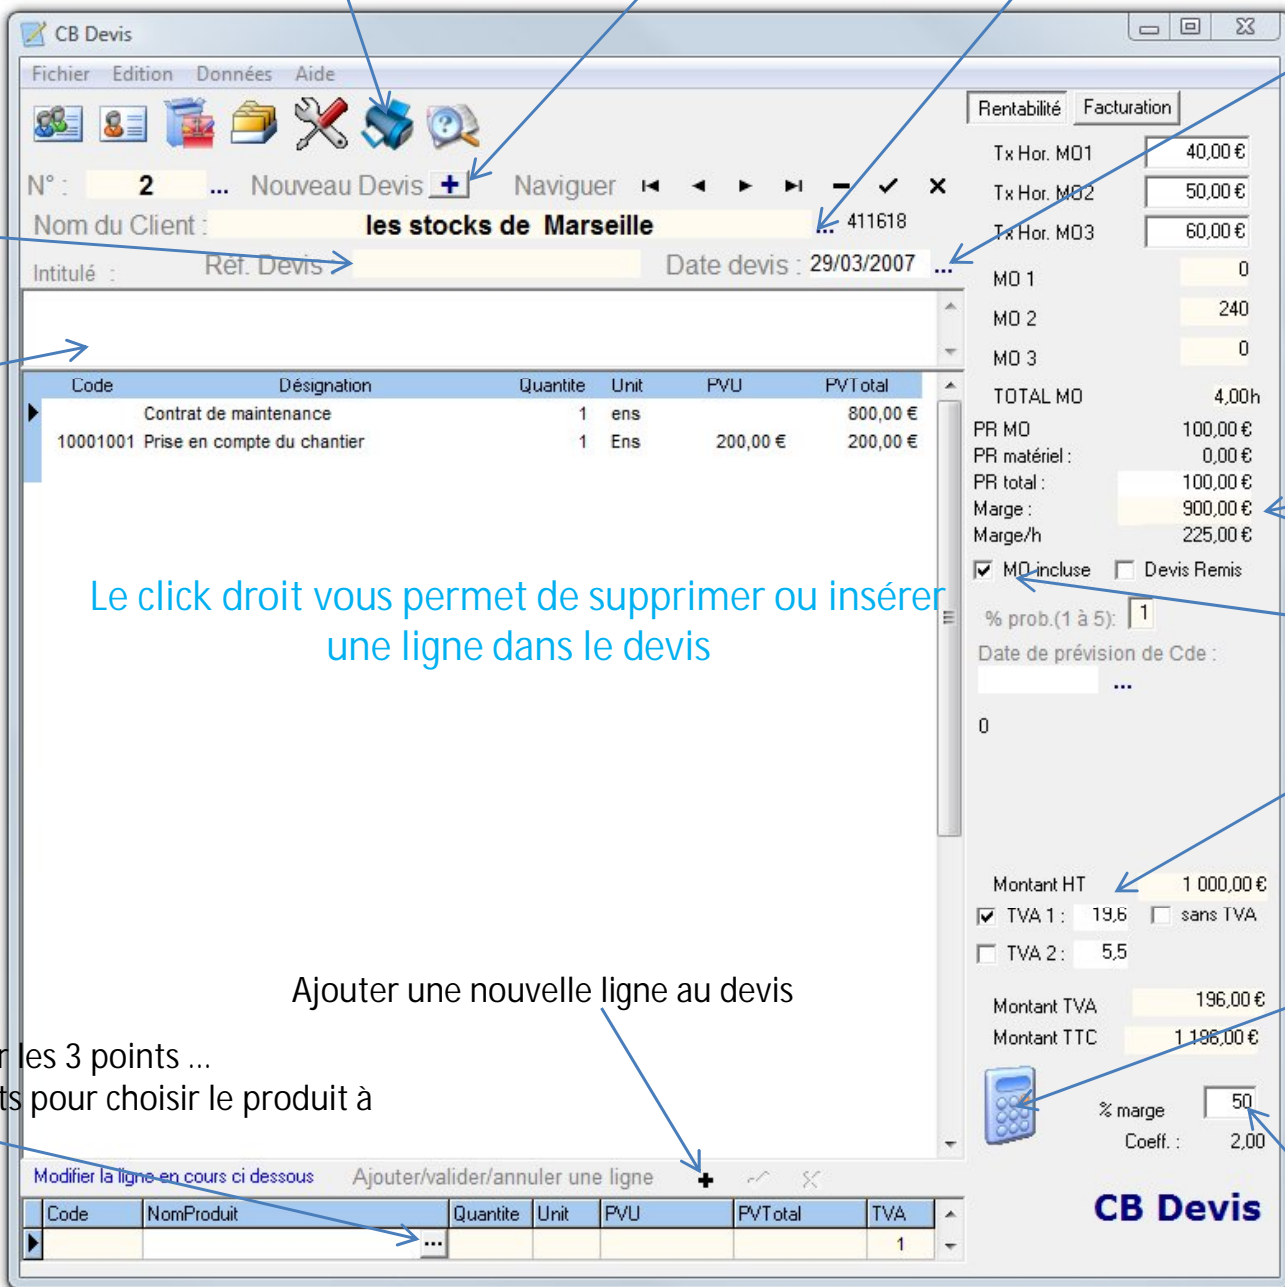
CB Devis

Fichier Edition Données Aide

Rentabilité Facturation

N° : 2 ... Nouveau Devis + Naviguer

Nom du Client : les stocks de Marseille ... 411618

Intitulé : Réf. Devis Date devis : 29/03/2007 ...

| Code | Désignation | Quantite | Unit | PVU | PVTotal |
|---|---|---|---|---|---|
| | Contrat de maintenance | 1 | ens | | 800,00 € |
| 10001001 | Prise en compte du chantier | 1 | Ens | 200,00 € | 200,00 € |

Le click droit vous permet de supprimer ou insérer une ligne dans le devis

Tx Hor. MO1 40,00 €
Tx Hor. MO2 50,00 €
Tx Hor. MO3 60,00 €
MO 1 0
MO 2 240
MO 3 0
TOTAL MO 4,00h
PR MO 100,00 €
PR matériel : 0,00 €
PR total : 100,00 €
Marge : 900,00 €
Marge/h 225,00 €

MO incluse Devis Remis

% prob.(1 à 5): 1

Date de prévision de Cde :

...

0

Montant HT 1 000,00 €
TVA 1 : 19,6 sans TVA
TVA 2 : 5,5
Montant TVA 196,00 €
Montant TTC 1 196,00 €

% marge 50
Coeff. : 2,00

Ajouter une nouvelle ligne au devis

r les 3 points ...
ts pour choisir le produit à

Modifier la ligne en cours ci dessous Ajouter/valider/annuler une ligne

| Code | NomProduit | Quantite | Unit | PVU | PVTotal | TVA |
|---|---|---|---|---|---|---|
| | ... | | | | | 1 |

CB Devis